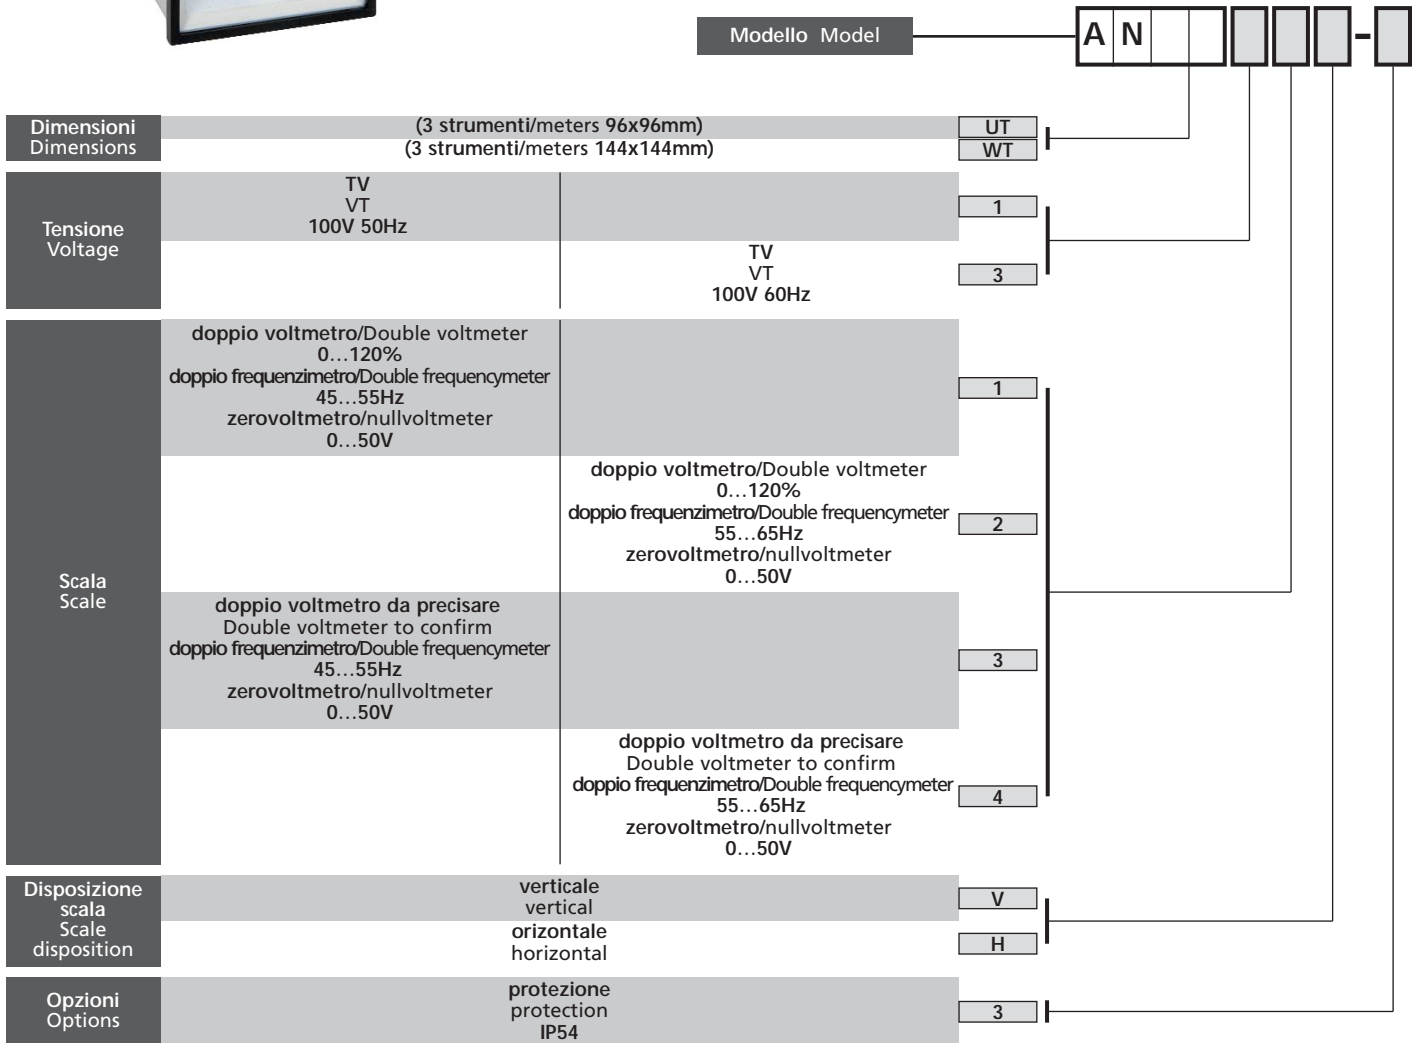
Modello Model

A N -

Dimensioni
Dimensions

(3 strumenti/meters 96x96mm)
UT
(3 strumenti/meters 144x144mm)
WT

Tensione
Voltage

TV
VT
100V 50Hz
1

TV
VT
100V 60Hz
3

Scala
Scale

doppio voltmetro/Double voltmeter
0…120%
doppio frequenzimetro/Double frequencymeter
45…55Hz
zerovoltmetro/nullvoltmeter
0…50V
1

doppio voltmetro/Double voltmeter
0…120%
doppio frequenzimetro/Double frequencymeter
55…65Hz
zerovoltmetro/nullvoltmeter
0…50V
2

doppio voltmetro da precisare
Double voltmeter to confirm
doppio frequenzimetro/Double frequencymeter
45…55Hz
zerovoltmetro/nullvoltmeter
0…50V
3

doppio voltmetro da precisare
Double voltmeter to confirm
doppio frequenzimetro/Double frequencymeter
55…65Hz
zerovoltmetro/nullvoltmeter
0…50V
4

Disposizione
scala
Scale
disposition

verticale
vertical
V
orizontale
horizontal
H

Opzioni
Options

protezione
protection
IP54
3